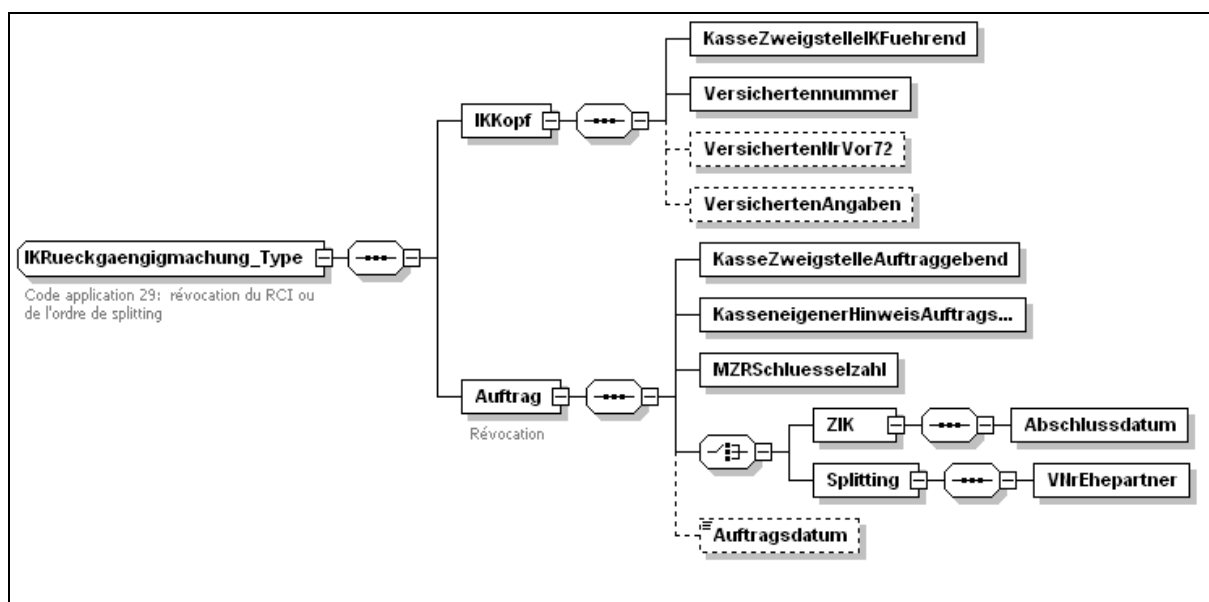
IKRueckgaengigmachung_Type

Code application 29: révocation du RCI ou de l'ordre de splitting

IKKopf

KasseZweigstelleIKFuehrend

Versichertennummer

VersichertenNrVor72

VersichertenAngaben

Auftrag

Révocation

KasseZweigstelleAuftraggebend

KasseneigenerHinweisAuftrags...

MZRSchluesselzahl

ZIK

Abschlussdatum

Splitting

VNrEhepartner

Auftragsdatum